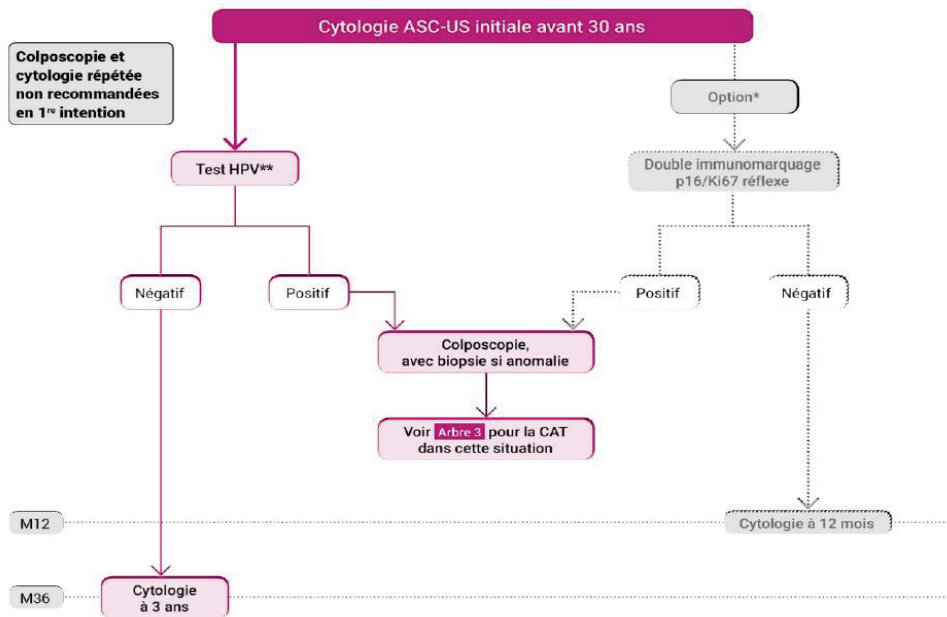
Cytologie ASC-US initiale avant 30 ans

Colposcopie et cytologie répétée non recommandées en 1$^{re}$ intention

Option*

Test HPV**

Double immunomarquage p16/Ki67 réflexe

Négatif

Positif

Positif

Négatif

Colposcopie, avec biopsie si anomalie

Voir Arbre 3 pour la CAT dans cette situation

M12

Cytologie à 12 mois

M36

Cytologie à 3 ans